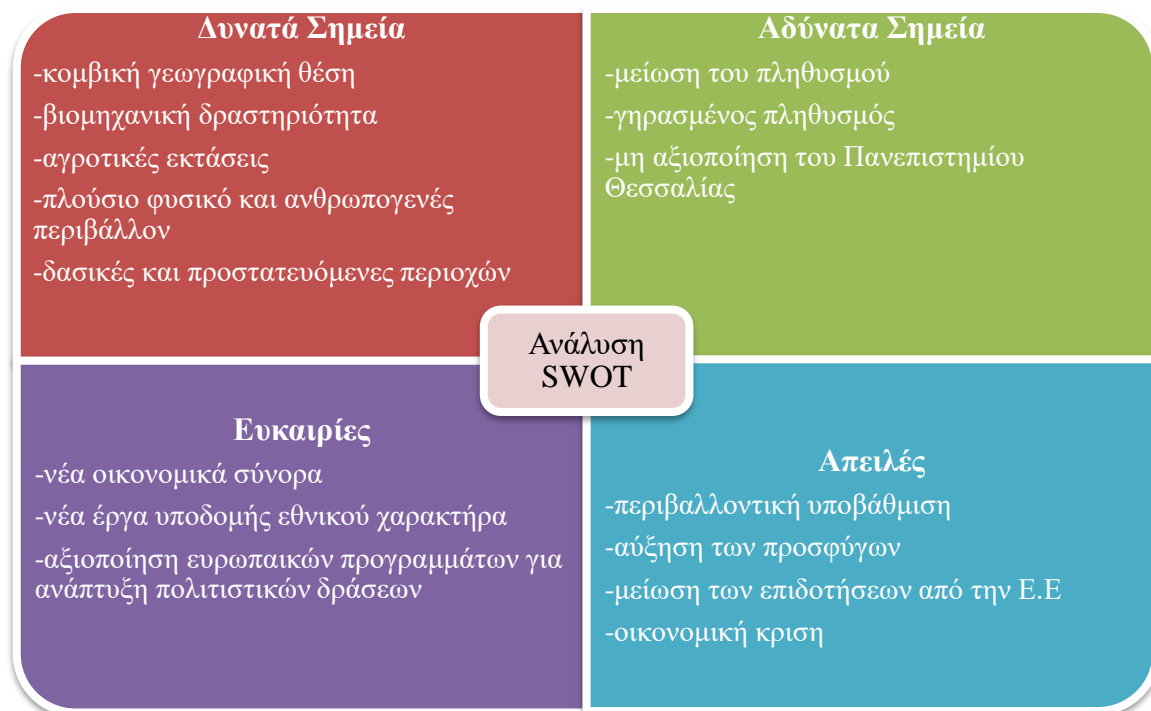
Δυνατά Σημεία

-κομβική γεωγραφική θέση

-βιομηχανική δραστηριότητα

-αγροτικές εκτάσεις

-πλούσιο φυσικό και ανθρωπογενές περιβάλλον

-δασικές και προστατευόμενες περιοχών

Αδύνατα Σημεία

-μείωση του πληθυσμού

-γηρασμένος πληθυσμός

-μη αξιοποίηση του Πανεπιστημίου Θεσσαλίας

Ανάλυση SWOT

Ευκαιρίες

-νέα οικονομικά σύνορα

-νέα έργα υποδομής εθνικού χαρακτήρα

-αξιοποίηση ευρωπαικών προγραμμάτων για ανάπτυξη πολιτιστικών δράσεων

Απειλές

-περιβαλλοντική υποβάθμιση

-αύξηση των προσφύγων

-μείωση των επιδοτήσεων από την Ε.Ε

-οικονομική κριση